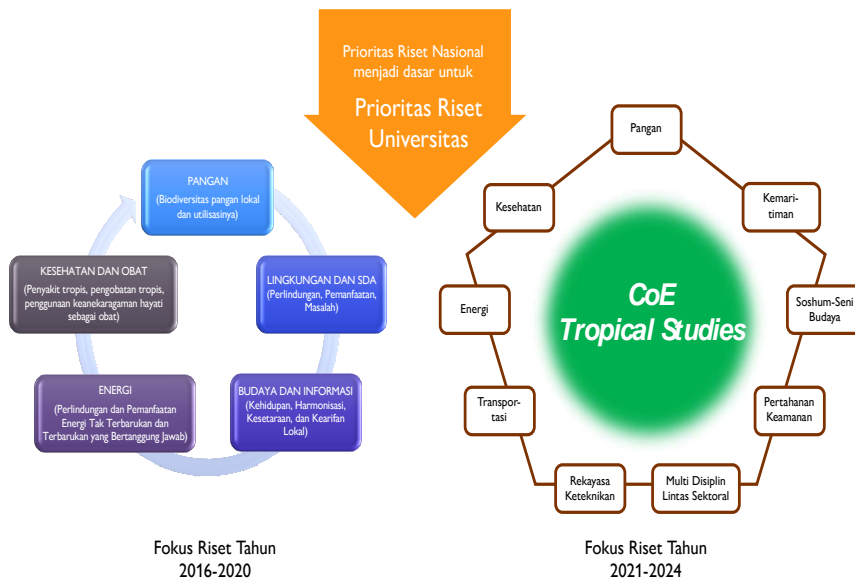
Prioritas Riset Nasional menjadi dasar untuk

Prioritas Riset Universitas

PANGAN
(Biodiversitas pangan lokal dan utilisasinya)

LINGKUNGAN DAN SDA
(Perlindungan, Pemanfaatan, Masalah)

BUDAYA DAN INFORMASI
(Kehidupan, Harmonisasi, Kesetaraan, dan Kearifan Lokal)

ENERGI
(Perlindungan dan Pemanfaatan Energi Tak Terbarukan dan Terbarukan yang Bertanggung Jawab)

KESEHATAN DAN OBAT
(Penyakit tropis, pengobatan tropis, penggunaan keanekaragaman hayati sebagai obat)

Fokus Riset Tahun 2016-2020

Pangan

Kemaritiman

Soshum-Seni Budaya

Pertahanan Keamanan

Multi Disiplin Lintas Sektoral

Rekayasa Keteknikan

Transportasi

Energi

Kesehatan

CoE Tropical Studies

Fokus Riset Tahun 2021-2024